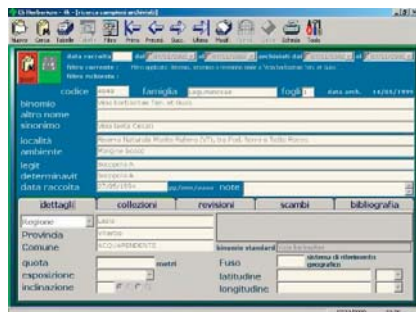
IS Herbarium - IS - [ricerca campioni archiviati]

Nuovo Cerca Tabelle Filtro Primo Precedente Succ. Ultimo Modif. Stampa Schede Tools

data raccolta dal al archiviati dal al

filtro corrente: filtro applicato: binomio, sinonimo o termine della "vocabolarizzazione" ... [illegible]

filtro richiesto:

codice 4040 famiglia Leguminosae fogli 1 data arch. 14/05/1999

binomio Vicia barbazitae Ten. et Guss.

altro nome

sinonimo Vicia bella Cesati

località Riserva Naturale Monte Rufeno (VT), tra Pod. Spera e Trotta Rocca.

ambiente Margine boschi

legit Scoppola A.

determinavit Scoppola A.

data raccolta 27/05/1996 gg/mm/aaaa note

dettagli collezioni revisioni scambi bibliografia

Regione Lazio

Provincia Viterbo

Comune ACQUAPENDENTE binomio standard Vicia barbazitae

quota metri Fuso sistema di riferimento geografico

esposizione latitudine

inclinazione longitudine